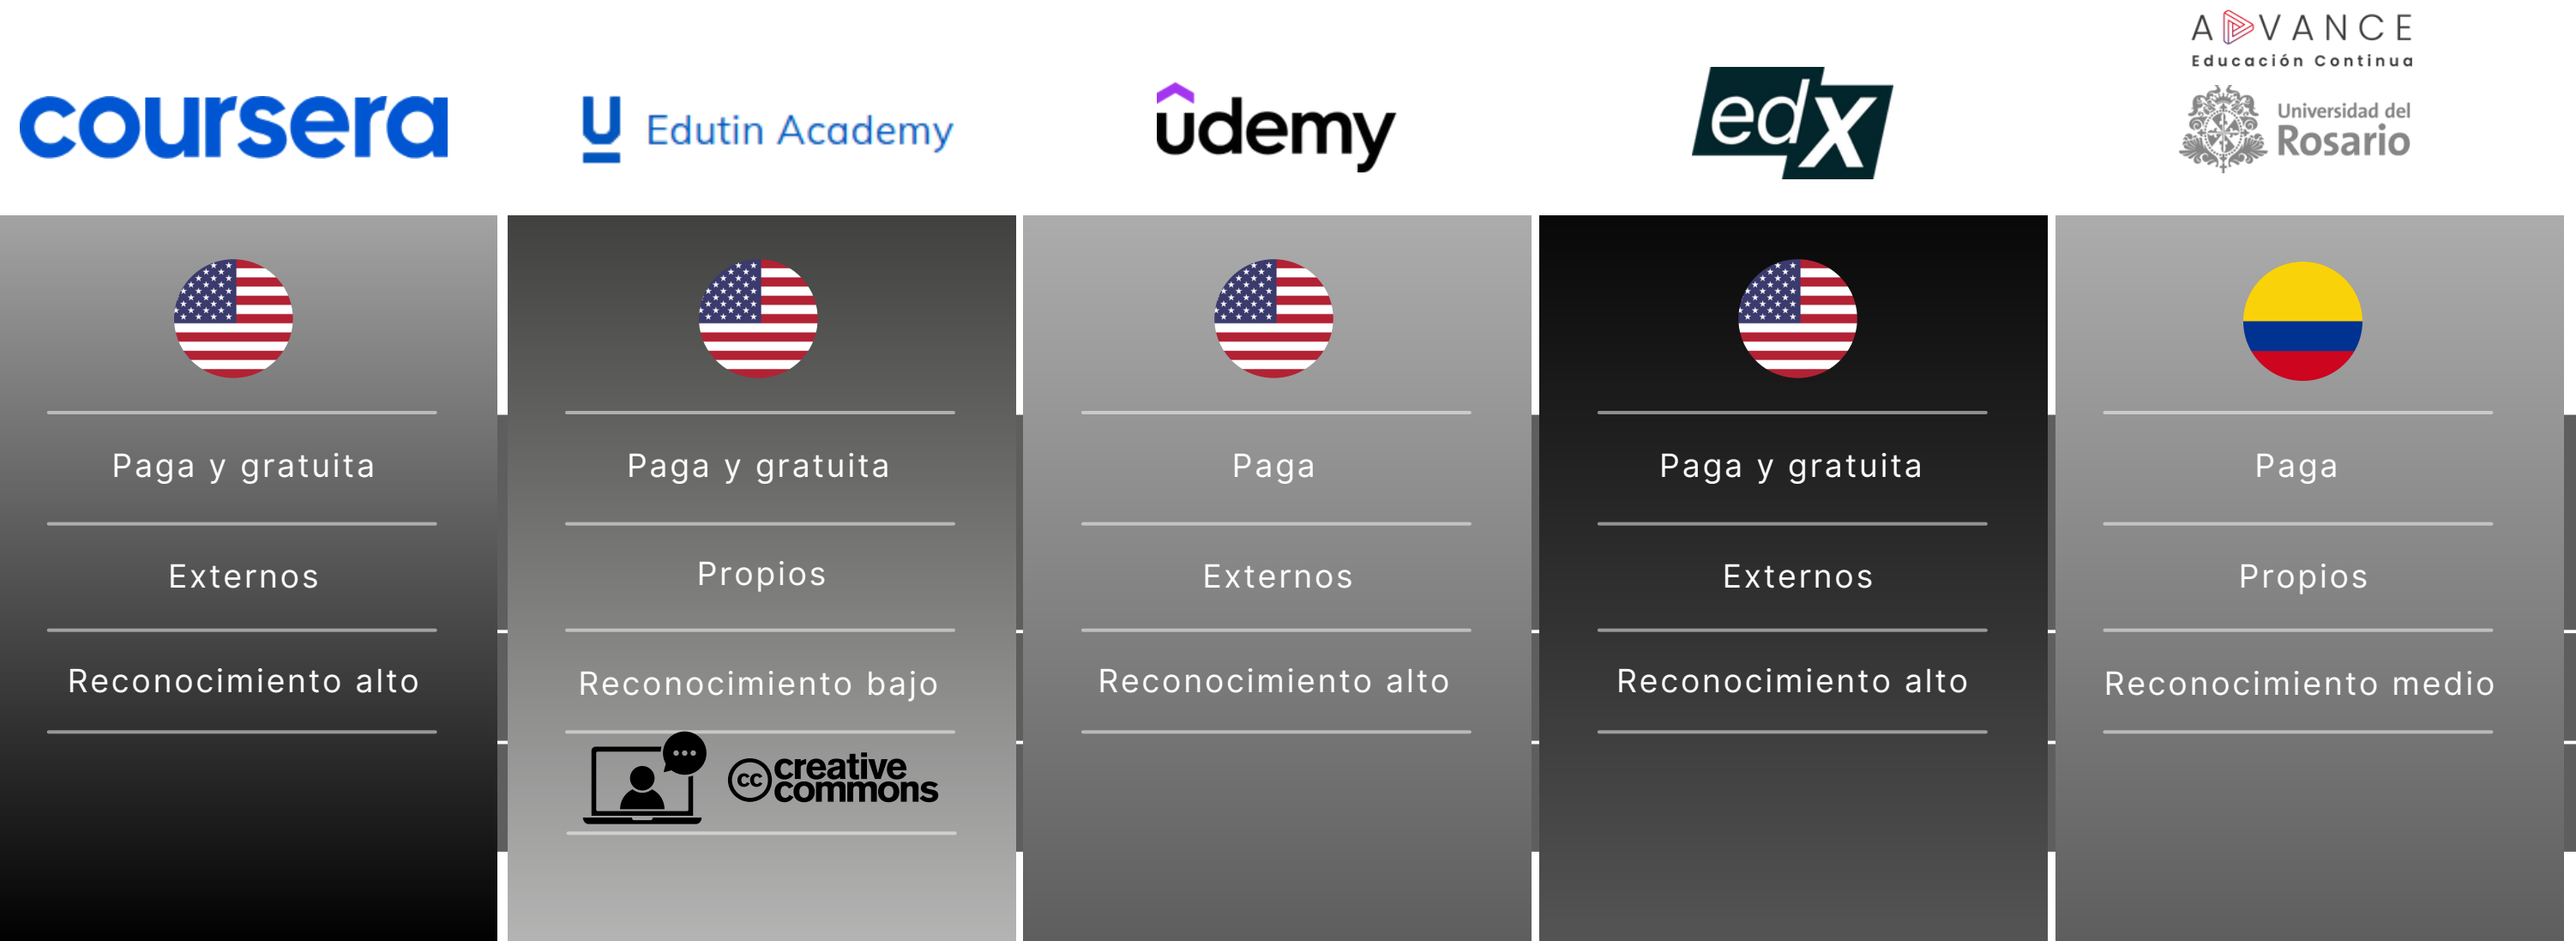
| coursera | Edutin Academy | udemy | edX | ADVANCE Educación Continua Universidad del Rosario |
|---|---|---|---|---|
| Paga y gratuita | Paga y gratuita | Paga | Paga y gratuita | Paga |
| Externos | Propios | Externos | Externos | Propios |
| Reconocimiento alto | Reconocimiento bajo | Reconocimiento alto | Reconocimiento alto | Reconocimiento medio |
| | cc creative commons | | | |